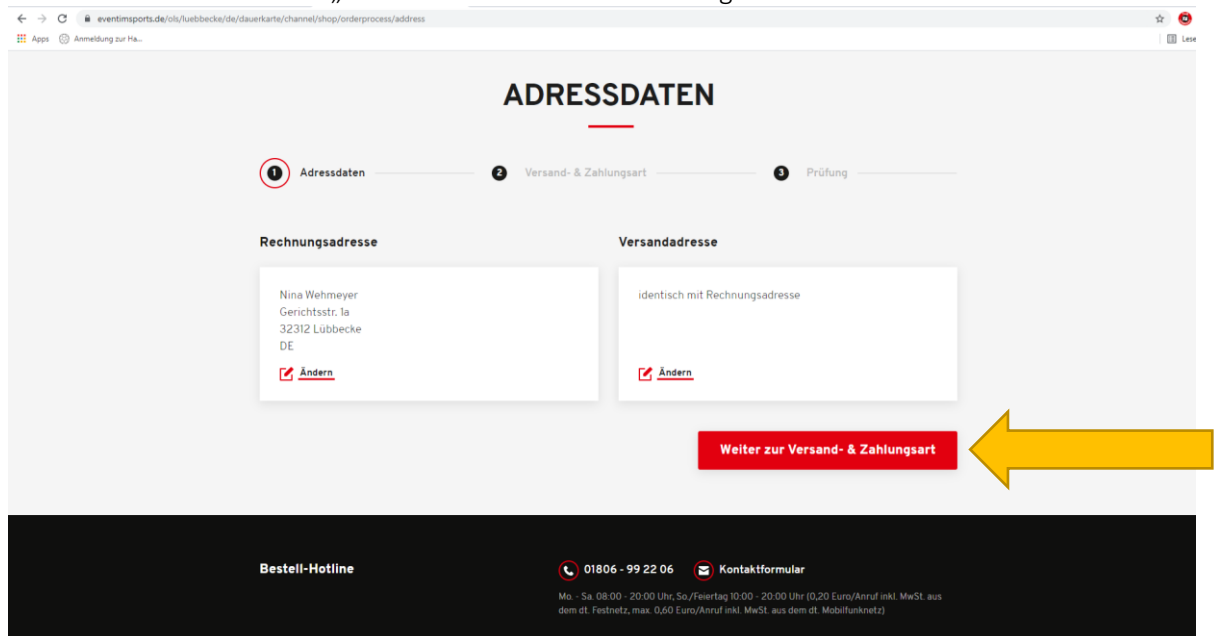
eventimsports.de/ols/luebbecke/de/dauerkarte/channel/shop/orderprocess/address

Apps Anmeldung zur Ha...

Lese

ADRESSDATEN

1 Adressdaten 2 Versand- & Zahlungsart 3 Prüfung

Rechnungsadresse

Nina Wehmeyer
Gerichtsstr. 1a
32312 Lübbecke
DE

Ändern

Versandadresse

identisch mit Rechnungsadresse

Ändern

Weiter zur Versand- & Zahlungsart

Bestell-Hotline

01806 - 99 22 06 Kontaktformular

Mo. - Sa. 08:00 - 20:00 Uhr, So./Feiertag 10:00 - 20:00 Uhr (0,20 Euro/Anruf inkl. MwSt. aus dem dt. Festnetz, max. 0,60 Euro/Anruf inkl. MwSt. aus dem dt. Mobilfunknetz)